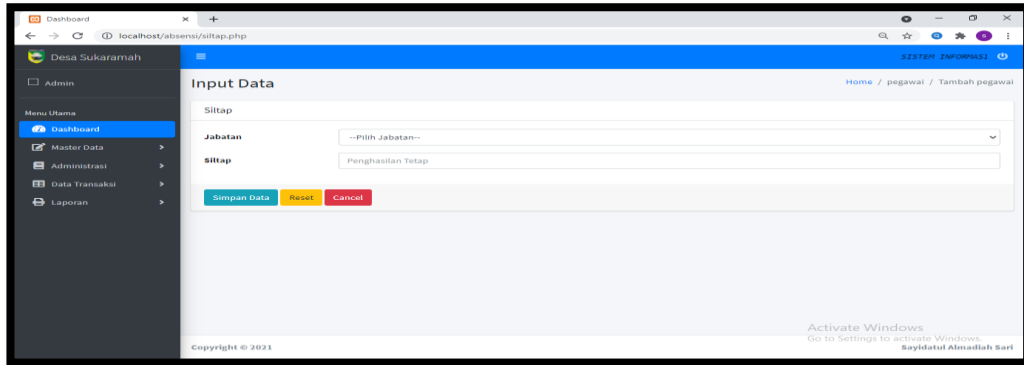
Dashboard
localhost/absensi/siltap.php

Desa Sukaramah
SISTEM INFORMASI

Admin

Menu Utama
Dashboard
Master Data
Administrasi
Data Transaksi
Laporan

Input Data
Home / pegawai / Tambah pegawai

Siltap
Jabatan
--Pilih Jabatan--
Siltap
Penghasilan Tetap

Simpan Data
Reset
Cancel

Activate Windows
Go to Settings to activate Windows.

Copyright © 2021
Sayidatul Almadiah Sari